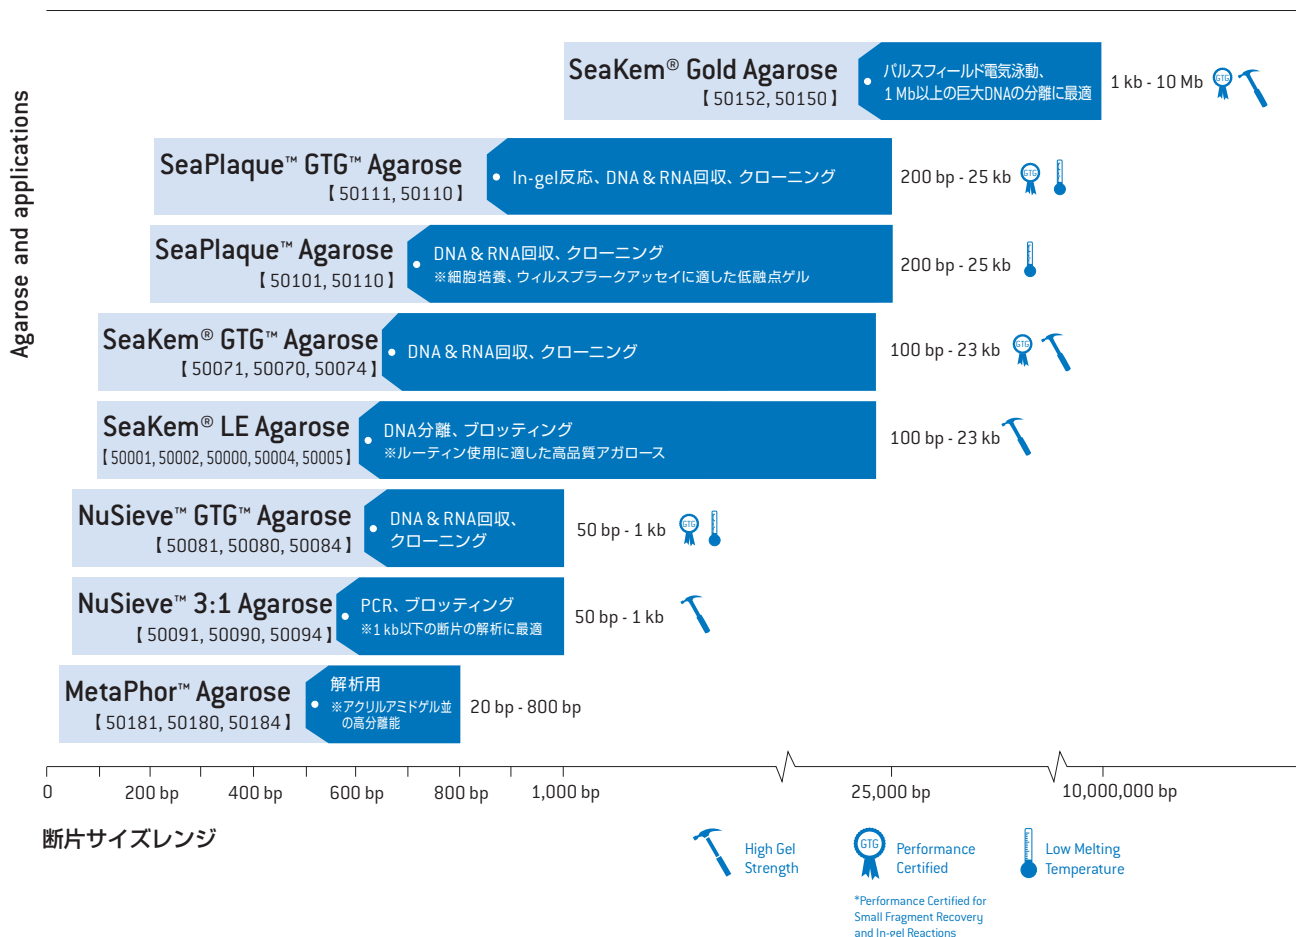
Agarose and applications

SeaKem® Gold Agarose
【50152, 50150】
パルスフィールド電気泳動、1 Mb以上の巨大DNAの分離に最適
1 kb - 10 Mb GTG

SeaPlaque™ GTG™ Agarose
【50111, 50110】
In-gel反応、DNA & RNA回収、クローニング
200 bp - 25 kb GTG

SeaPlaque™ Agarose
【50101, 50110】
DNA & RNA回収、クローニング
※細胞培養、ウィルスプラークアッセイに適した低融点ゲル
200 bp - 25 kb

SeaKem® GTG™ Agarose
【50071, 50070, 50074】
DNA & RNA回収、クローニング
100 bp - 23 kb GTG

SeaKem® LE Agarose
【50001, 50002, 50000, 50004, 50005】
DNA分離、ブロッティング
※ルーティン使用に適した高品質アガロース
100 bp - 23 kb

NuSieve™ GTG™ Agarose
【50081, 50080, 50084】
DNA & RNA回収、クローニング
50 bp - 1 kb GTG

NuSieve™ 3:1 Agarose
【50091, 50090, 50094】
PCR、ブロッティング
※1 kb以下の断片の解析に最適
50 bp - 1 kb

MetaPhor™ Agarose
【50181, 50180, 50184】
解析用
※アクリルアミドゲル並の高分離能
20 bp - 800 bp

0 200 bp 400 bp 600 bp 800 bp 1,000 bp 25,000 bp 10,000,000 bp

断片サイズレンジ

High Gel Strength
GTG Performance Certified
Low Melting Temperature

*Performance Certified for Small Fragment Recovery and In-gel Reactions